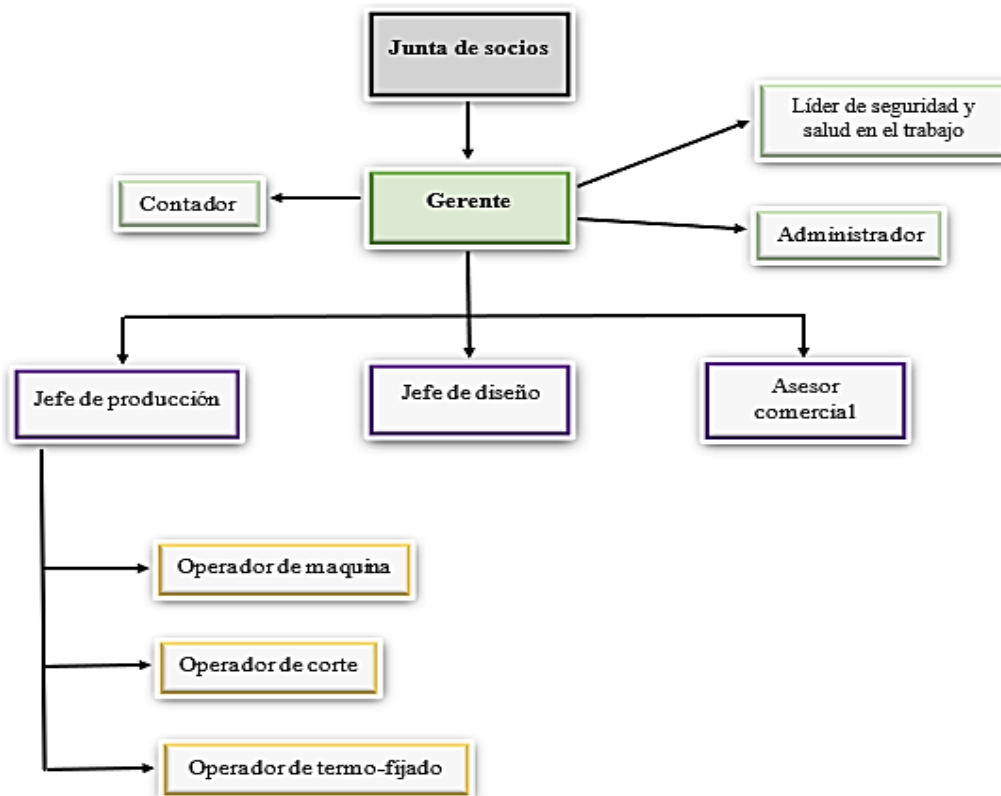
Junta de socios

Líder de seguridad y salud en el trabajo

Contador

Gerente

Administrador

Jefe de producción

Jefe de diseño

Asesor comercial

Operador de maquina

Operador de corte

Operador de termo-fijado